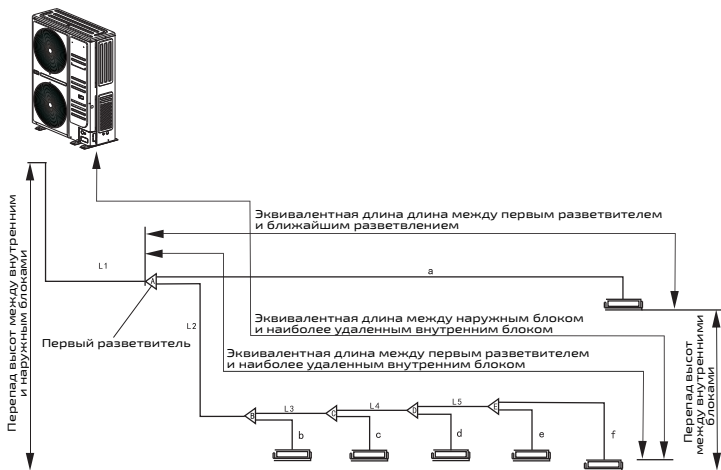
Эквивалентная длина длина между первым разветвителем и ближайшим разветвлением

L1

a

Эквивалентная длина между наружным блоком и наиболее удаленным внутренним блоком

L2

Первый разветвитель

Эквивалентная длина между первым разветвителем и наиболее удаленным внутренним блоком

L3

L4

L5

b

c

d

e

f

Перепад высот между внутренним и наружным блоками

Перепад высот между внутренними блоками